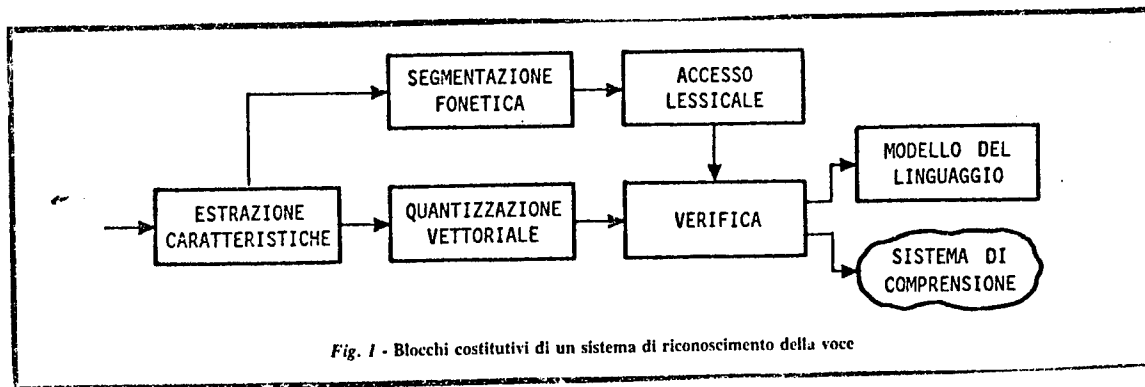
SEGMENTAZIONE FONETICA

ACCESSO LESSICALE

MODELLO DEL LINGUAGGIO

ESTRAZIONE CARATTERISTICHE

QUANTIZZAZIONE VETTORIALE

VERIFICA

SISTEMA DI COMPRENSIONE

*Fig. 1* - Blocchi costitutivi di un sistema di riconoscimento della voce